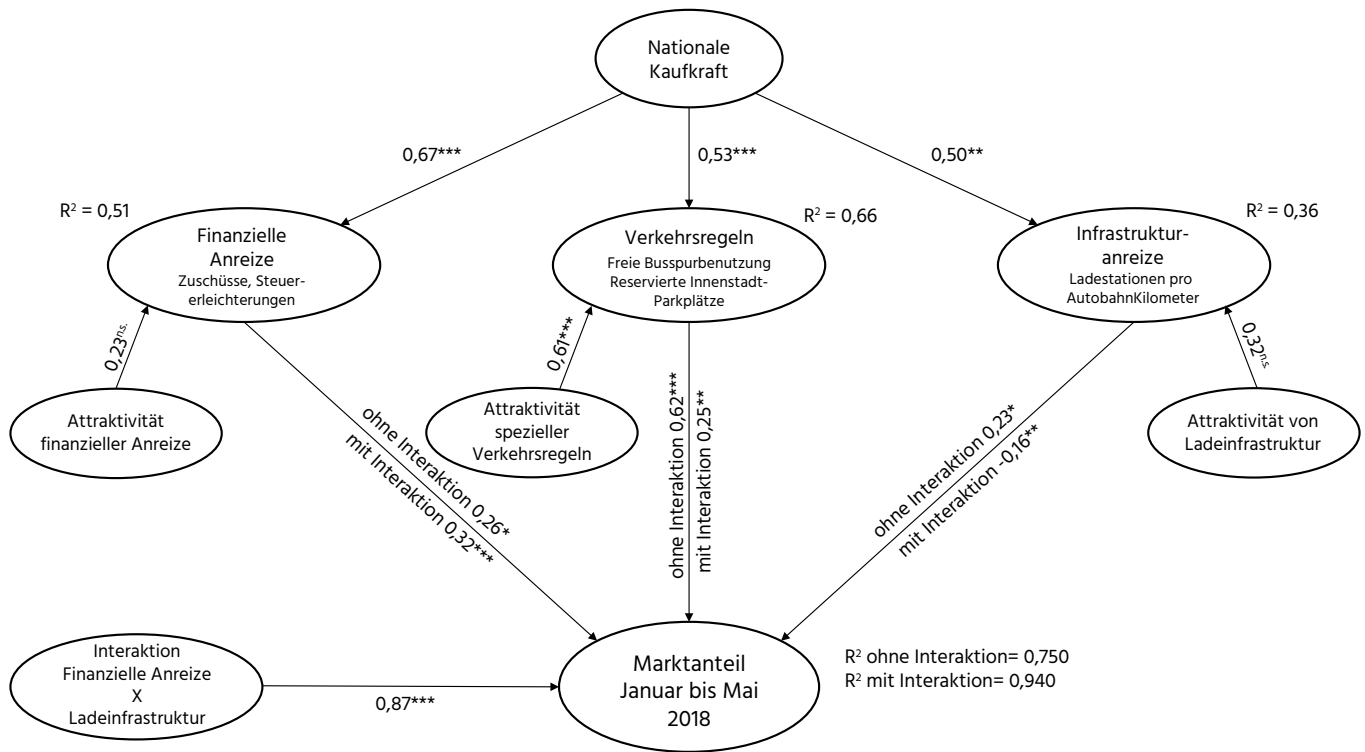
Nationale Kaufkraft

0,67***

0,53***

0,50**

$R^2$ = 0,51

Finanzielle Anreize
Zuschüsse, Steuererleichterungen

Verkehrsregeln
Freie Busspurbenutzung
Reservierte Innenstadt-Parkplätze

$R^2$ = 0,66

$R^2$ = 0,36

Infrastrukturanreize
Ladestationen pro AutobahnKilometer

$0,23^{n.s.}$

0,61***

$0,32^{n.s.}$

Attraktivität finanzieller Anreize

Attraktivität spezieller Verkehrsregeln

Attraktivität von Ladeinfrastruktur

ohne Interaktion 0,26*
mit Interaktion 0,32***

ohne Interaktion 0,62***
mit Interaktion 0,25**

ohne Interaktion 0,23*
mit Interaktion -0,16**

Interaktion
Finanzielle Anreize
X
Ladeinfrastruktur

0,87***

Marktanteil
Januar bis Mai
2018

$R^2$ ohne Interaktion= 0,750
$R^2$ mit Interaktion= 0,940